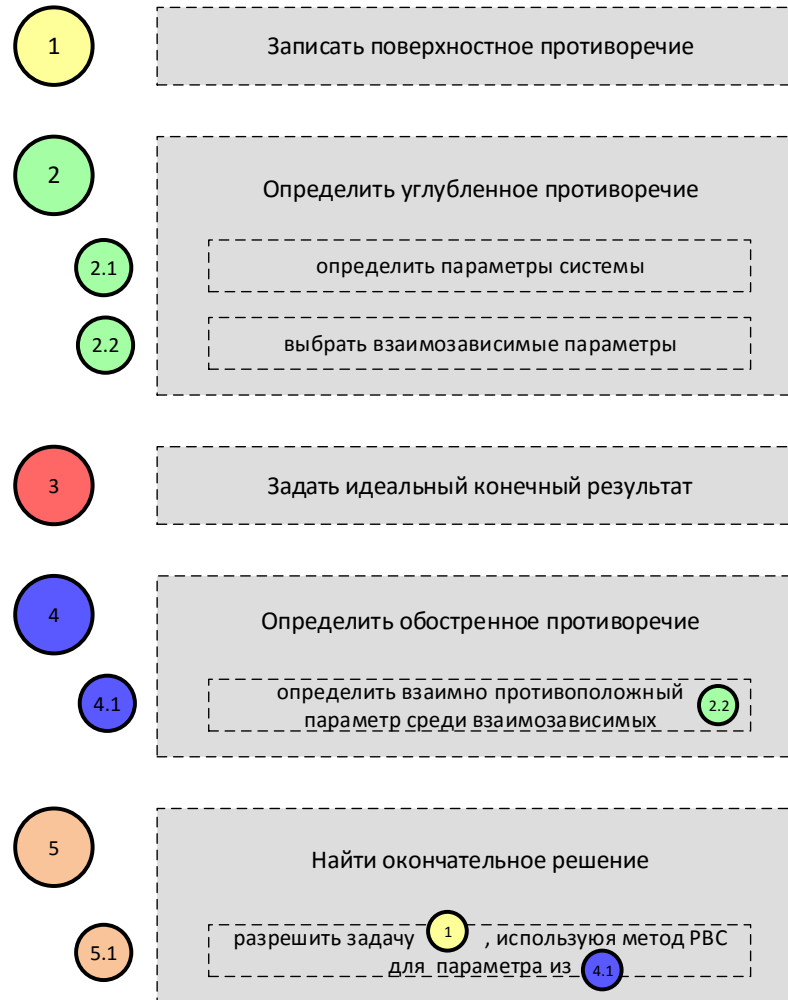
1 Записать поверхностное противоречие

2 Определить углубленное противоречие

2.1 определить параметры системы

2.2 выбрать взаимозависимые параметры

3 Задать идеальный конечный результат

4 Определить обостренное противоречие

4.1 определить взаимно противоположный параметр среди взаимозависимых 2.2

5 Найти окончательное решение

5.1 разрешить задачу 1 , использууя метод РВС для параметра из 4.1